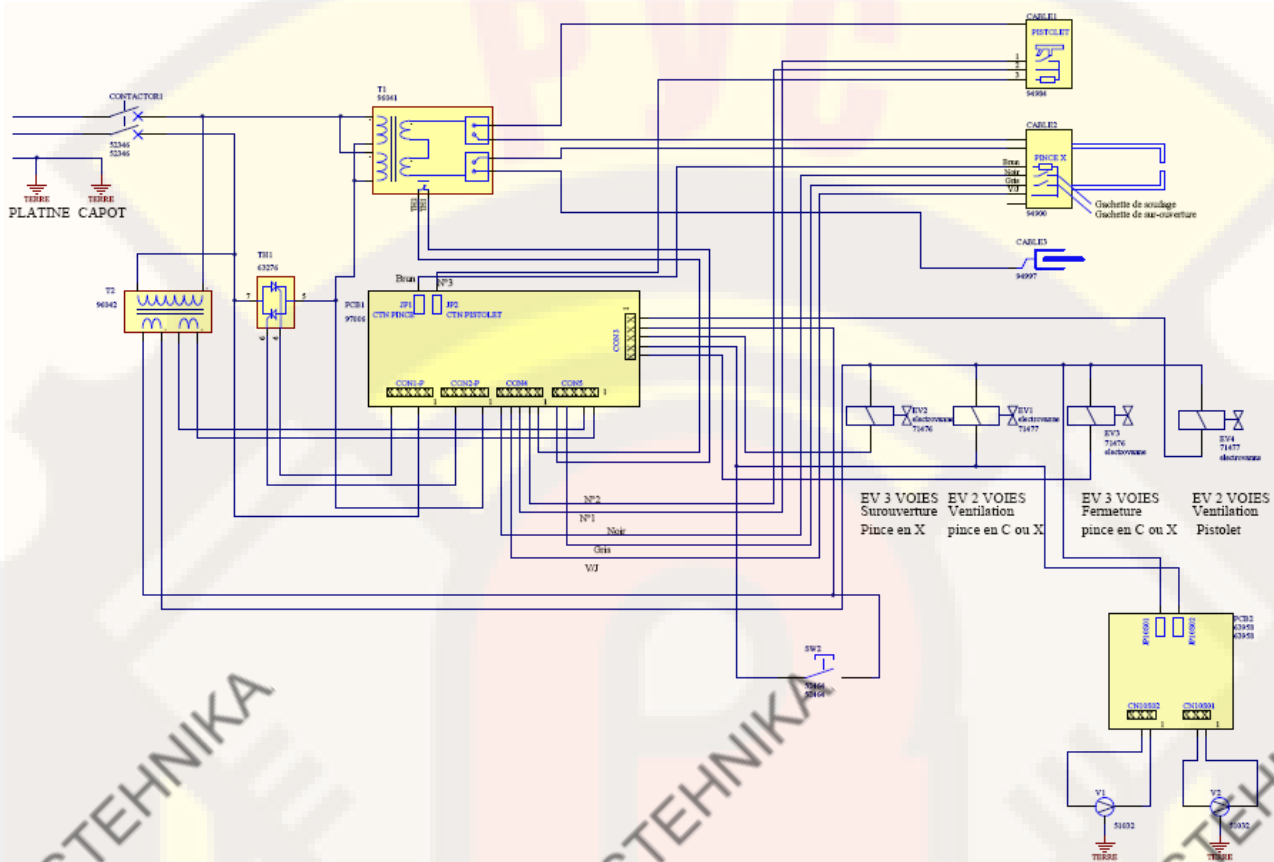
CONTACTOR1
52346
52346

TERRE
PLATINE

TERRE
CAPOT

T1
96341

CABLE1
PISTOLET
1
2
3
94984

CABLE2
PINCE X
Brun
Noir
Gris
V/J
94900
Gachette de soudage
Gachette de sur-ouverture

CABLE3
94997

T2
96342

TH1
63276
7
5
6
4

Brun
N°3
PCB1
97000
JP1
CTN PINCE
JP2
CTN PISTOLET
CON3
1
CON1-P
CON2-P
CON4
CON5
1
1

EV2
electrovanne
71476
EV1
electrovanne
71477
EV3
71476
electrovanne
EV4
71477
electrovanne

EV 3 VOIES
Surouverture
Pince en X

EV 2 VOIES
Ventilation
pince en C ou X

EV 3 VOIES
Fermeture
pince en C ou X

EV 2 VOIES
Ventilation
Pistolet

N°2
N°1
Noir
Gris
V/J

SW2
52464
52464

PCB2
63958
63958
JP10001
JP10002
CN10002
CN10001
1
1

V1
51032
TERRE
V2
51032
TERRE

TEHNIKA
TEHNIKA
TEHNIKA
TEHNIKA